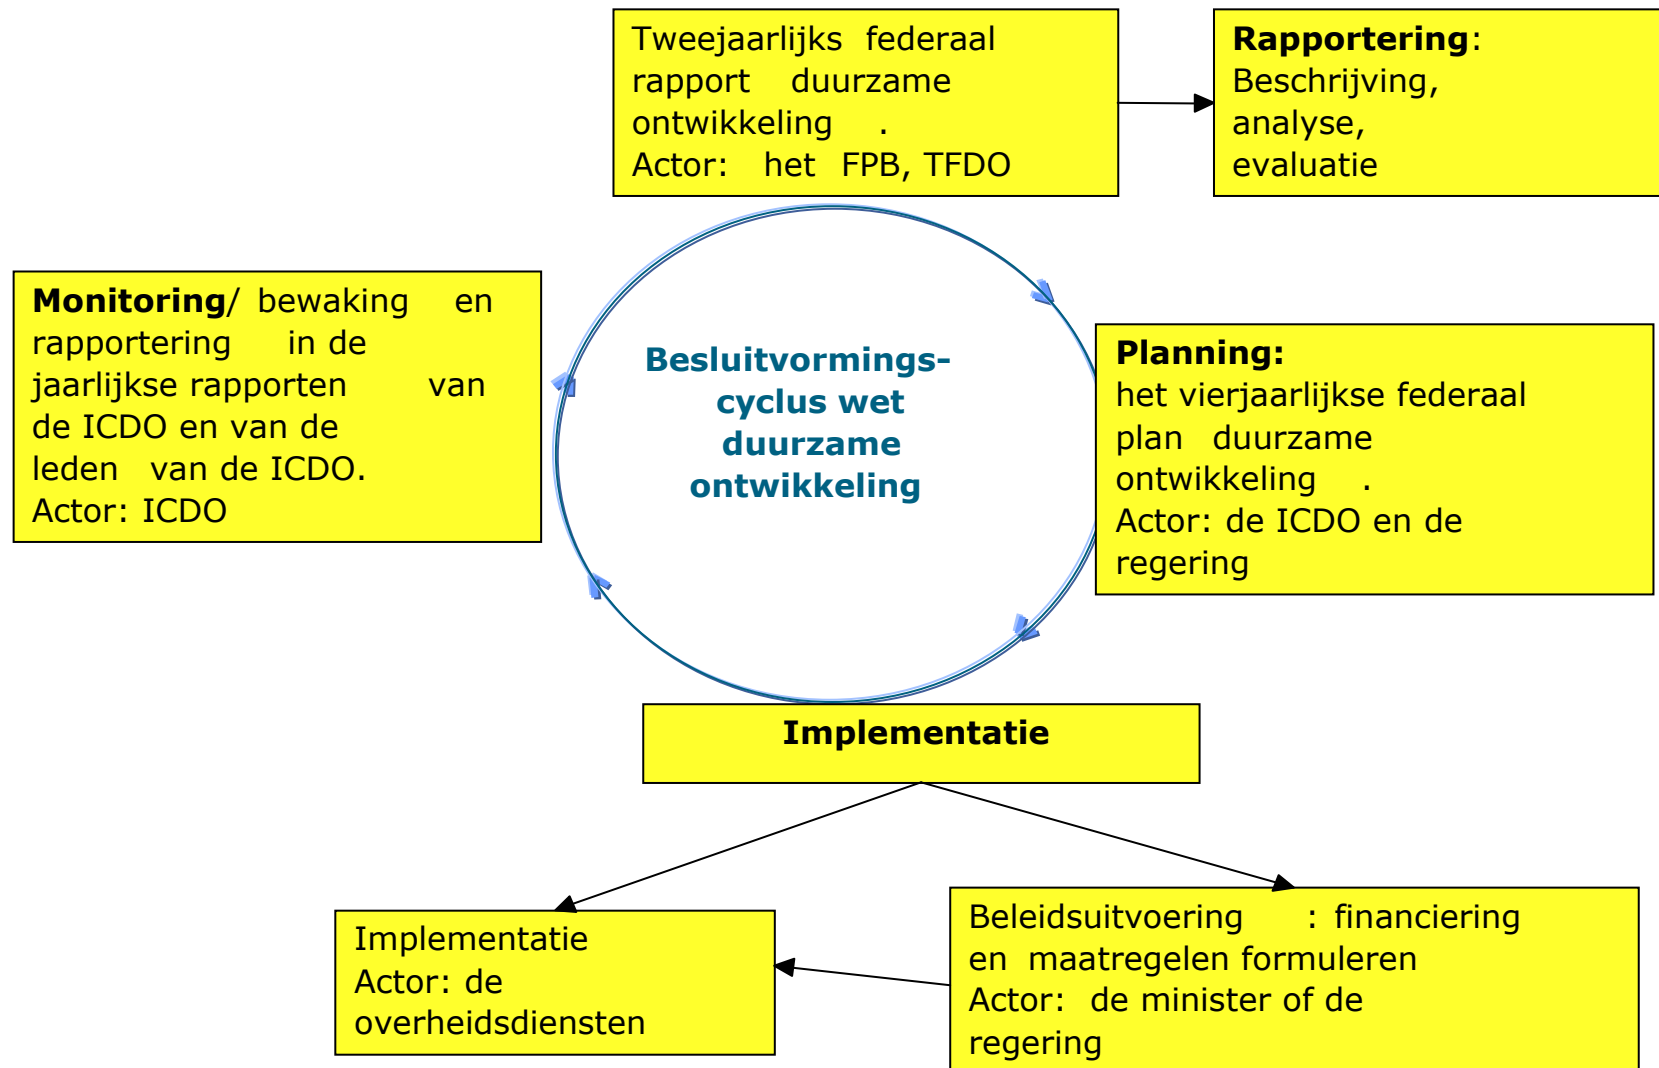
Tweejaarlijks federaal rapport duurzame ontwikkeling .
Actor: het FPB, TFDO

**Rapportering**:
Beschrijving, analyse, evaluatie

**Monitoring**/ bewaking en rapportering in de jaarlijkse rapporten van de ICDO en van de leden van de ICDO.
Actor: ICDO

**Besluitvormings-cyclus wet duurzame ontwikkeling**

**Planning:**
het vierjaarlijkse federaal plan duurzame ontwikkeling .
Actor: de ICDO en de regering

**Implementatie**

Implementatie
Actor: de overheidsdiensten

Beleidsuitvoering : financiering en maatregelen formuleren
Actor: de minister of de regering